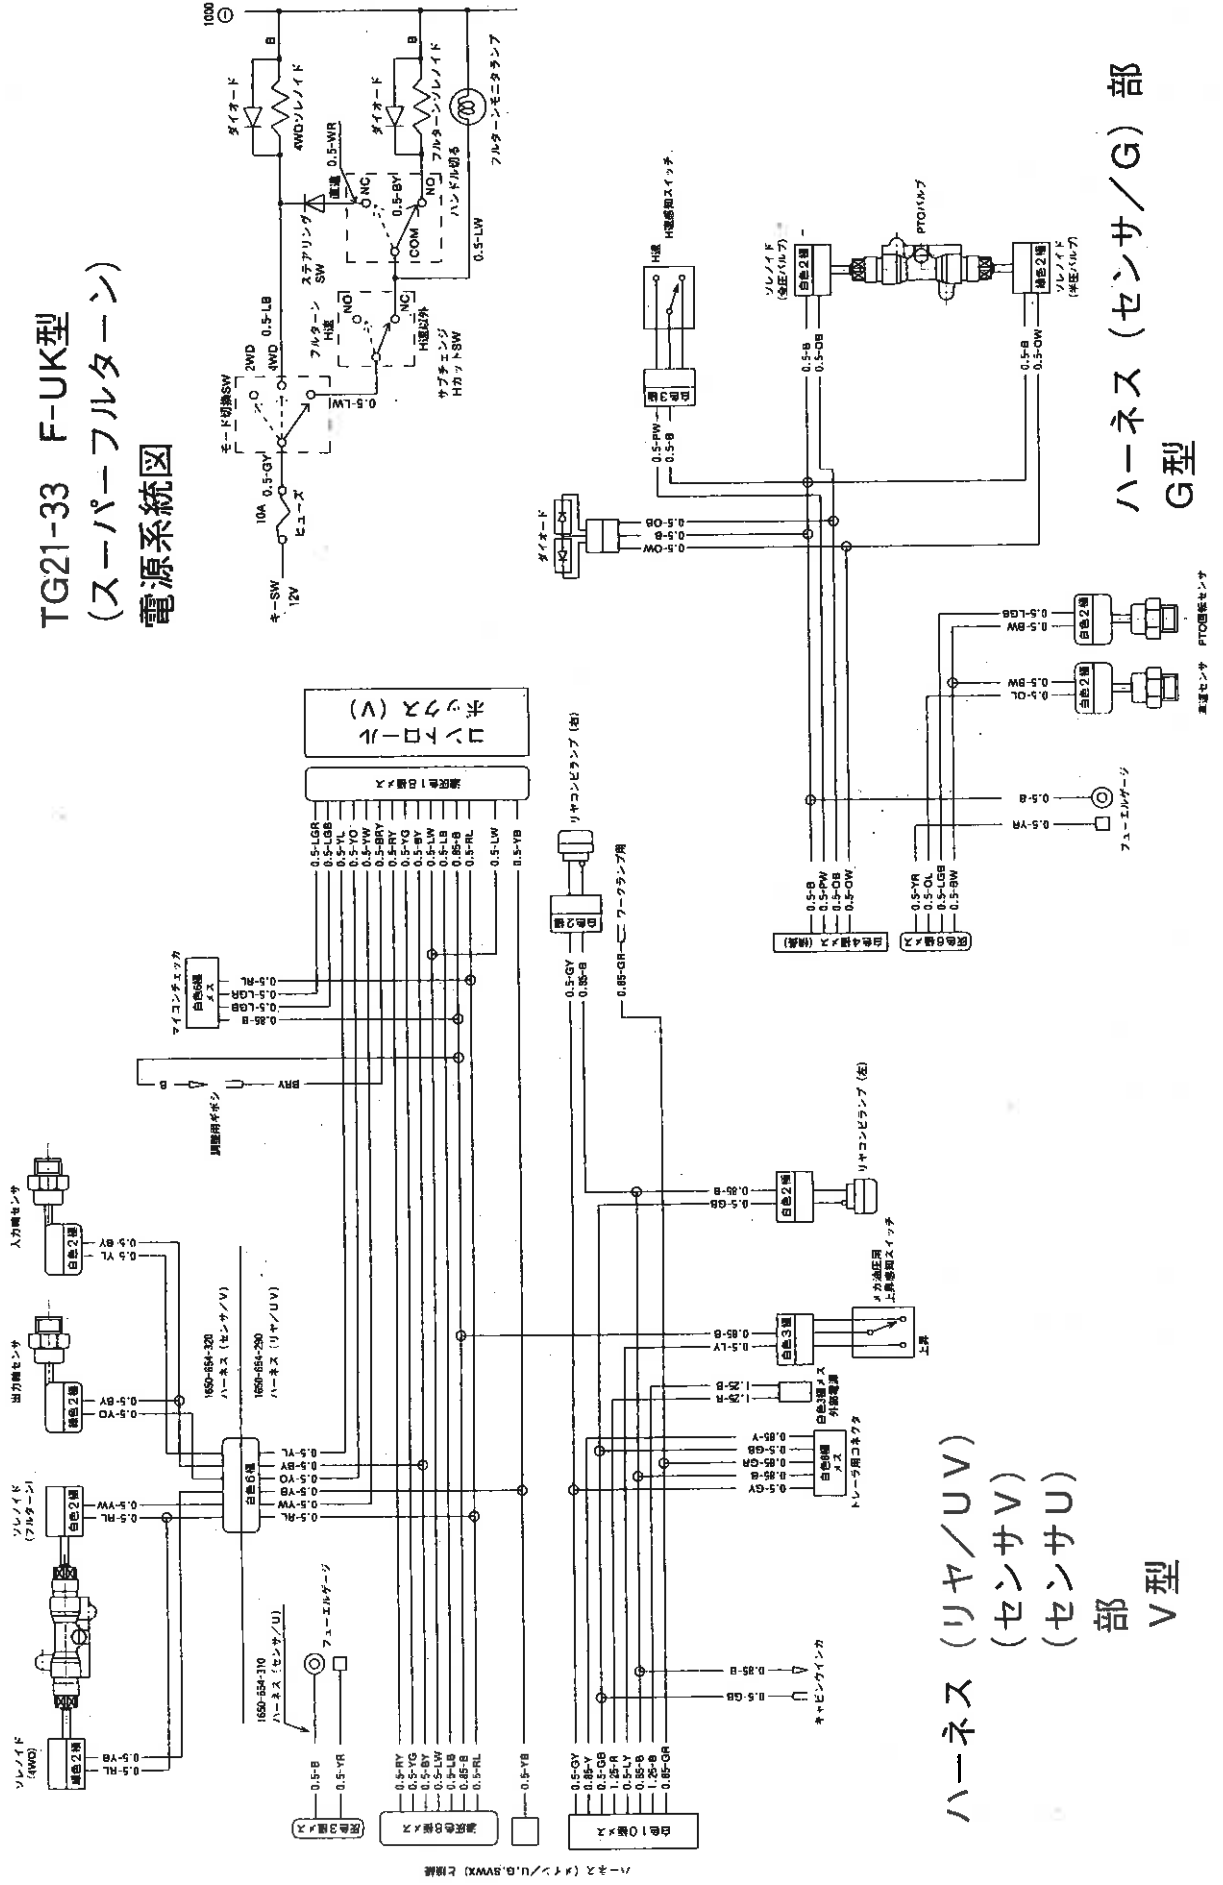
TG21-33 F-UK型
(スーパーフルターン)
電源系統図

ハーネス(センサ/G)部
G型

ハーネス(リヤ/UV)
(センサV)
(センサU)
部
V型

キーSW 12V
10A ヒューズ
0.5-GY
モード切換SW
2WD
4WD
0.5-LB
0.5-LW
フルターンH速
NO
NC
H速以外
サブチェンジHカットSW
ステアリングSW
直進
NC
NO
COM
0.5-WR
0.5-BY
ハンドル切る
0.5-LW
ダイオード
4WDソレノイド
B
ダイオード
フルターンソレノイド
B
フルターンモニタランプ
1000

H速
H速感知スイッチ
白色3極
0.5-PW
0.5-B
ダイオード
0.5-OB
0.5-B
0.5-OW
ソレノイド(全圧バルブ)
白色2極
0.5-B
0.5-OB
PTOバルブ
ソレノイド(半圧バルブ)
緑色2極
0.5-B
0.5-OW

0.5-LGB
0.5-BW
白色2極
PTO回転センサ
0.5-BW
0.5-OL
白色2極
車速センサ
0.5-B
フューエルゲージ
0.5-YR
0.5-B
0.5-PW
0.5-OB
0.5-OW
白色4極メス(緑線)
0.5-YR
0.5-OL
0.5-LGB
0.5-BW
灰色4極

コントロールボックス(V)
緑色18極メス
0.5-LGR
0.5-LGB
0.5-YL
0.5-YO
0.5-YW
0.5-BRY
0.5-BY
0.5-YG
0.5-BY
0.5-LW
0.5-LB
0.85-B
0.5-RL
0.5-LW
0.5-YB

リヤコンビランプ(右)
白色2極
ワークランプ用
0.5-GY
0.85-B
0.85-GR

マイコンチェッカ
白色6極メス
0.5-RL
0.5-LGR
0.5-LGB
0.85-B
B
BRY
調整用ギボシ

入力側センサ
白色2極
0.5-BY
0.5-YL
出力側センサ
緑色2極
0.5-BY
0.5-YO
1650-654-320
ハーネス(センサ/V)
1650-654-290
ハーネス(リヤ/UV)
白色6極
0.5-YL
0.5-BY
0.5-YO
0.5-YB
0.5-YW
0.5-RL
ソレノイド(フルターン)
白色2極
0.5-YW
0.5-RL
ソレノイド(4WD)
緑色2極
0.5-YB
0.5-RL

1650-654-310
ハーネス(センサ/U)
フューエルゲージ
0.5-B
0.5-YR
灰色3極メス
0.5-RY
0.5-YG
0.5-BY
0.5-LW
0.5-LB
0.85-B
0.5-RL
緑色8極メス
0.5-YB
0.5-GY
0.85-Y
0.5-GB
1.25-R
0.5-LY
0.85-B
1.25-B
0.85-GR
白色10極メス
ハーネス(メイン/U,G,SVWX)と接続

リヤコンビランプ(左)
白色2極
0.85-B
0.5-GB
メカ油圧用上昇感知スイッチ
上昇
白色3極
0.85-B
0.5-LY
白色3極メス
外部電源
1.25-B
1.25-R
白色6極メス
トレーラ用コネクタ
0.85-Y
0.5-GB
0.85-GR
0.85-B
0.5-GY
キャビンウインカ
0.85-B
0.5-GB